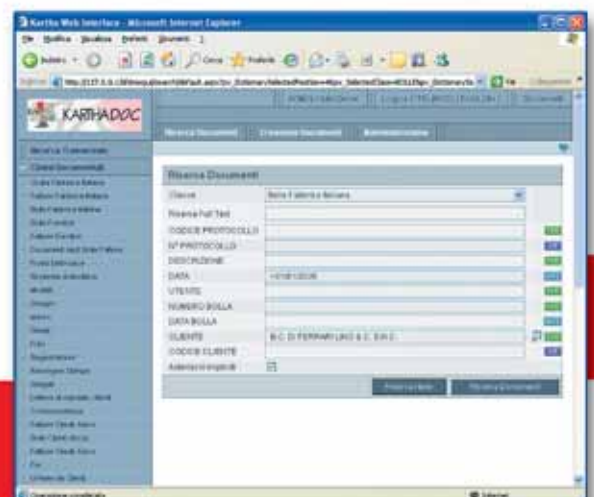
Kartha Web Interface - Microsoft Internet Explorer

File Modifica Visualizza Preferiti Strumenti ?

Indietro Cerca Preferiti

Indirizzo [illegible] Vai Collegamenti

KARTHADOC

Ricerca Documenti Creazione Documenti Amministrazione

Ricerca Documenti

| | |
|---|---|
| Classe | Bolle Fattura a fornitore |
| Ricerca Full Text | |
| CODICE PROTOCOLLO | |
| N° PROTOCOLLO | |
| DESCRIZIONE | |
| DATA | 10/08/2008 |
| UTENTE | |
| NUMERO BOLLA | |
| DATA BOLLA | |
| CLIENTE | B.C. DI FERRARI LINO & C. S.N.C. |
| CODICE CLIENTE | |
| Adempiuti impliciti | |

Pulisci campi Ricerca Documenti

Operazione completata Internet